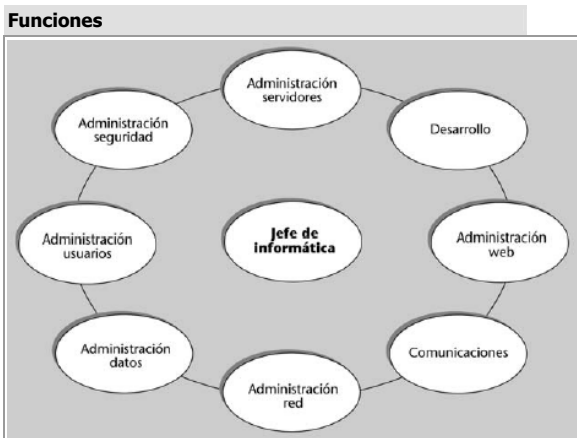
**Funciones**

Administración servidores

Desarrollo

Administración web

Comunicaciones

Administración red

Administración datos

Administración usuarios

Administración seguridad

**Jefe de informática**